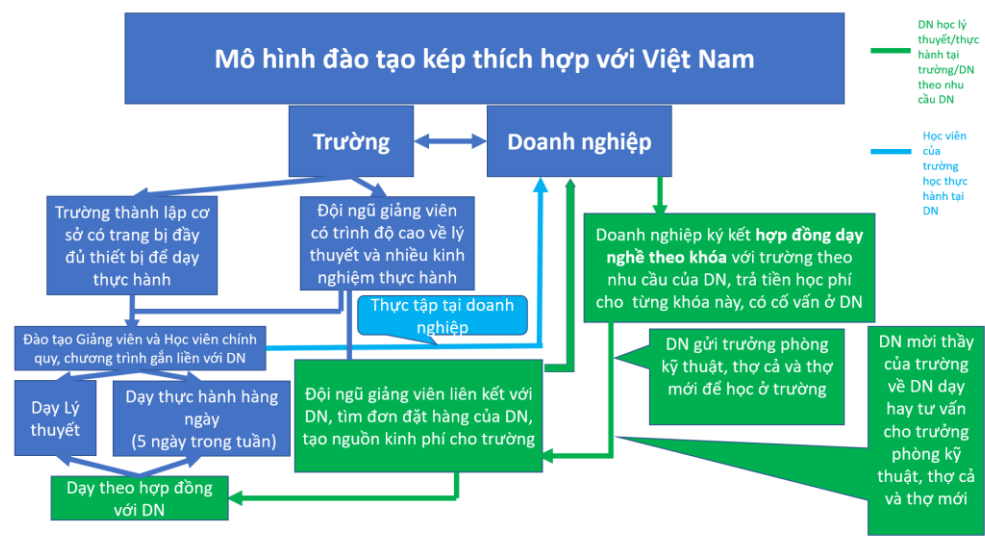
Mô hình đào tạo kép thích hợp với Việt Nam

DN học lý thuyết/thực hành tại trường/DN theo nhu cầu DN

Trường

Doanh nghiệp

Học viên của trường học thực hành tại DN

Trường thành lập cơ sở có trang bị đầy đủ thiết bị để dạy thực hành

Đội ngũ giảng viên có trình độ cao về lý thuyết và nhiều kinh nghiệm thực hành

Doanh nghiệp ký kết **hợp đồng dạy nghề theo khóa** với trường theo nhu cầu của DN, trả tiền học phí cho từng khóa này, có cố vấn ở DN

Thực tập tại doanh nghiệp

Đào tạo Giảng viên và Học viên chính quy, chương trình gắn liền với DN

DN gửi trưởng phòng kỹ thuật, thợ cả và thợ mới để học ở trường

DN mời thầy của trường về DN dạy hay tư vấn cho trưởng phòng kỹ thuật, thợ cả và thợ mới

Dạy Lý thuyết

Dạy thực hành hàng ngày (5 ngày trong tuần)

Đội ngũ giảng viên liên kết với DN, tìm đơn đặt hàng của DN, tạo nguồn kinh phí cho trường

Dạy theo hợp đồng với DN